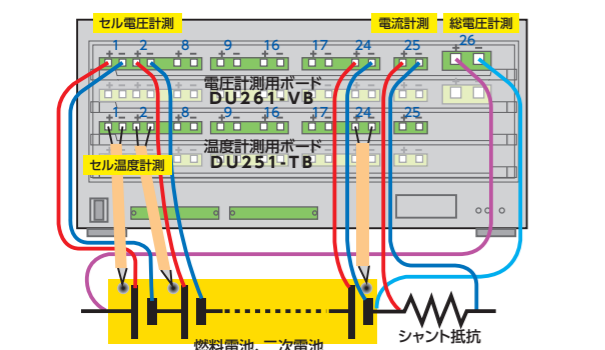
セル電圧計測

電流計測

総電圧計測

1 2 8 9 16 17 24 25 26

+ − + − + − + − + − + − + − + − + −

電圧計測用ボード
DU261-VB

1 2 8 9 16 17 24 25

+ − + − + − + − + − + − + − + −

温度計測用ボード
DU251-TB

セル温度計測

燃料電池、二次電池

シャント抵抗